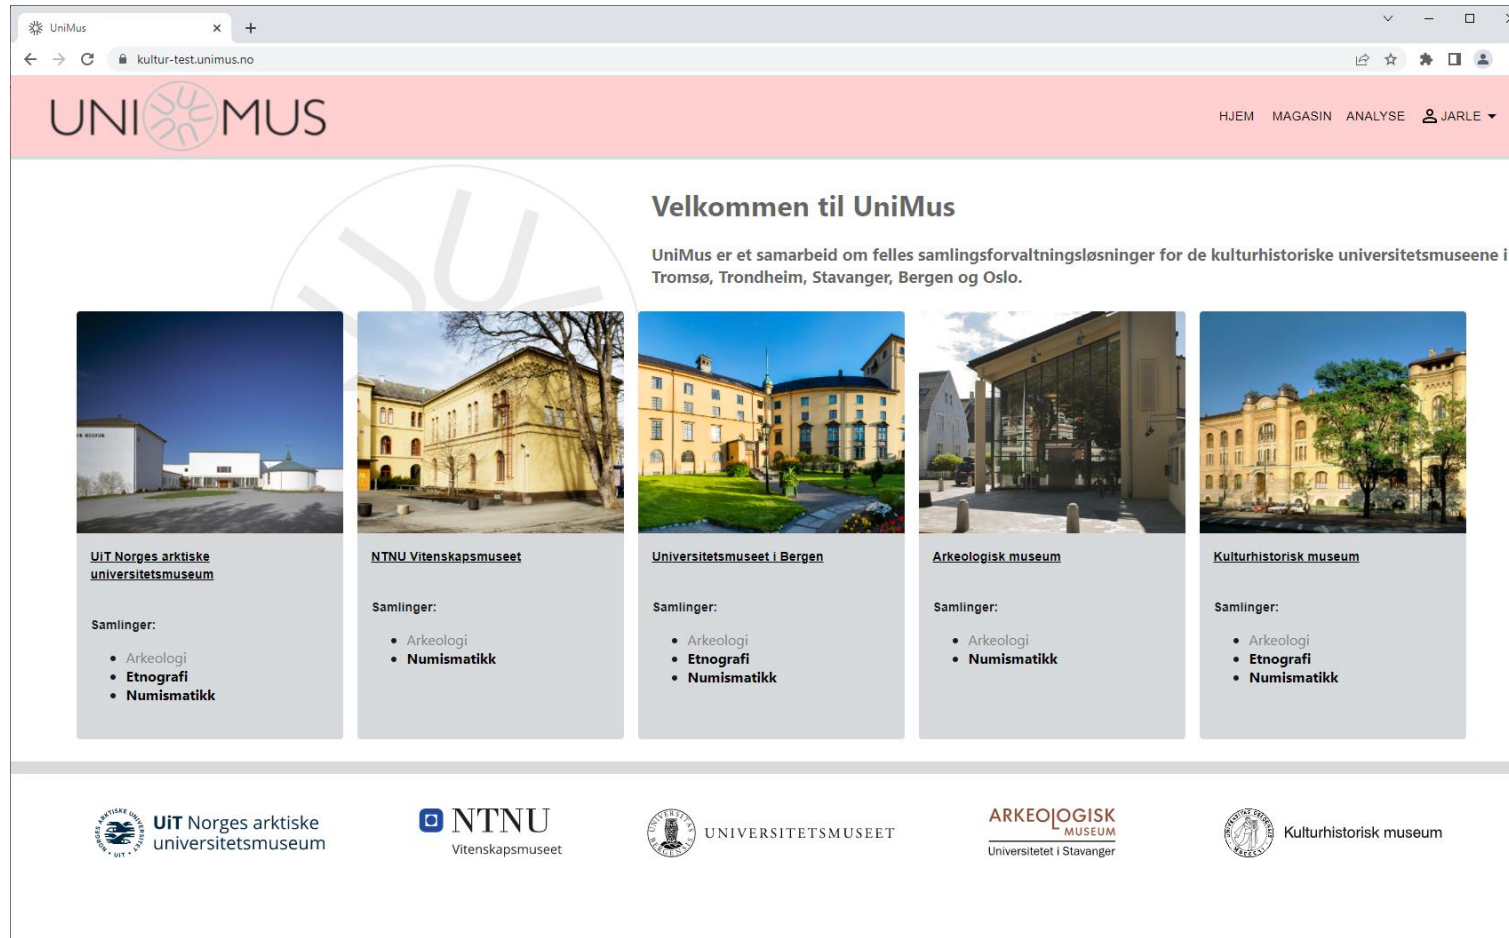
UniMus

kultur-test.unimus.no

UNI MUS

HJEM MAGASIN ANALYSE JARLE

Velkommen til UniMus

UniMus er et samarbeid om felles samlingsforvaltningsløsninger for de kulturhistoriske universitetsmuseene i Tromsø, Trondheim, Stavanger, Bergen og Oslo.

UiT Norges arktiske universitetsmuseum

Samlinger:

- Arkeologi
- Etnografi
- Numismatikk

NTNU Vitenskapsmuseet

Samlinger:

- Arkeologi
- Numismatikk

Universitetsmuseet i Bergen

Samlinger:

- Arkeologi
- Etnografi
- Numismatikk

Arkeologisk museum

Samlinger:

- Arkeologi
- Numismatikk

Kulturhistorisk museum

Samlinger:

- Arkeologi
- Etnografi
- Numismatikk

UiT Norges arktiske universitetsmuseum

NTNU Vitenskapsmuseet

UNIVERSITETSMUSEET

ARKEOLOGISK MUSEUM Universitetet i Stavanger

Kulturhistorisk museum